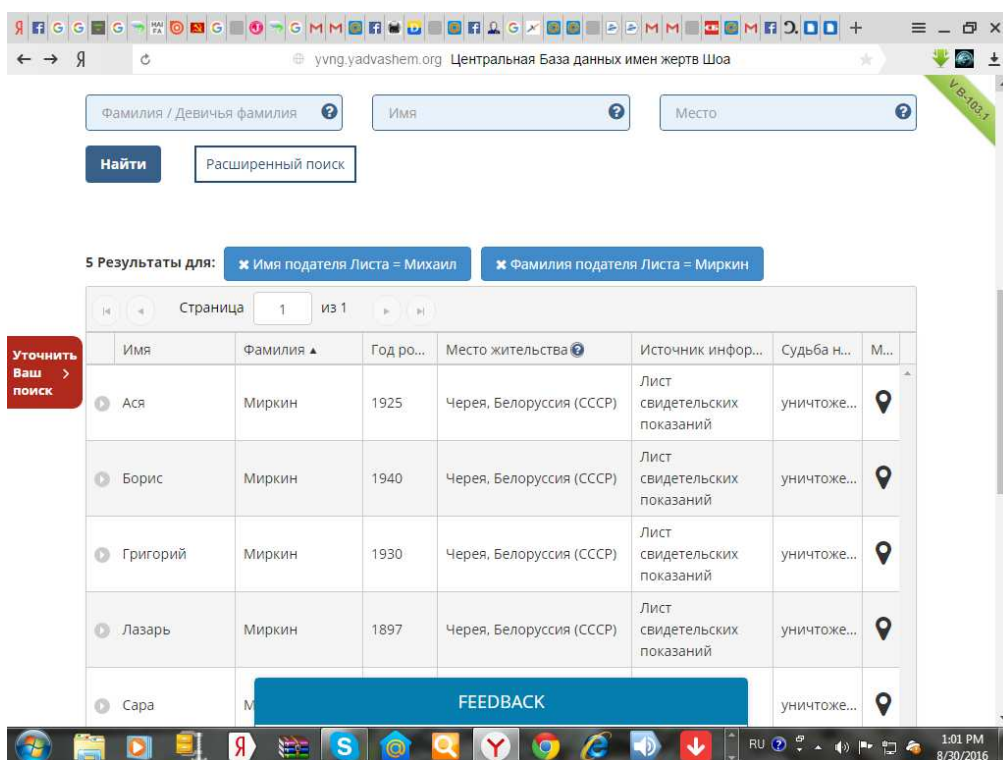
yvng.yadvashem.org Центральная База данных имен жертв Шоа

V B-103.1

Фамилия / Девичья фамилия

Имя

Место

Найти

Расширенный поиск

5 Результаты для: ✖ Имя подателя Листа = Михаил ✖ Фамилия подателя Листа = Миркин

Страница 1 из 1

Уточнить Ваш поиск

| Имя | Фамилия ▲ | Год ро... | Место жительства | Источник инфор... | Судьба н... | М... |
|---|---|---|---|---|---|---|
| Ася | Миркин | 1925 | Черея, Белоруссия (СССР) | Лист свидетельских показаний | уничтоже... | |
| Борис | Миркин | 1940 | Черея, Белоруссия (СССР) | Лист свидетельских показаний | уничтоже... | |
| Григорий | Миркин | 1930 | Черея, Белоруссия (СССР) | Лист свидетельских показаний | уничтоже... | |
| Лазарь | Миркин | 1897 | Черея, Белоруссия (СССР) | Лист свидетельских показаний | уничтоже... | |
| Сара | М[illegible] | | | | уничтоже... | |

FEEDBACK

RU 1:01 PM 8/30/2016